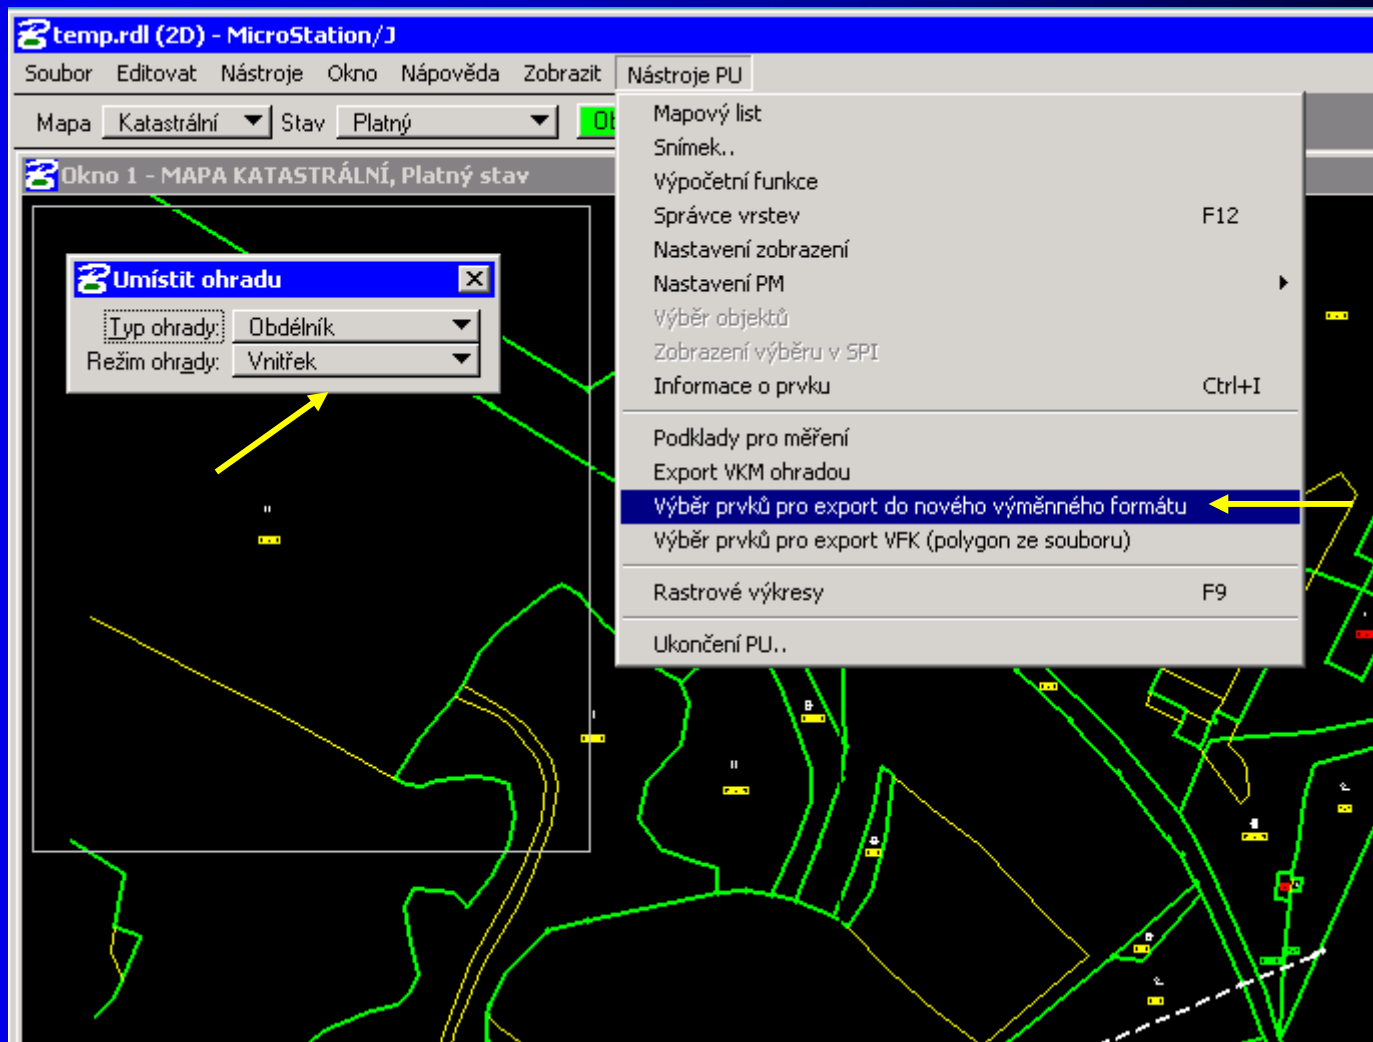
temp.rdl (2D) - MicroStation/J

Soubor Editovat Nástroje Okno Nápověda Zobrazit Nástroje PU

Mapa Katastrální Stav Platný Ob

Okno 1 - MAPA KATASTRÁLNÍ, Platný stav

Umístit ohradu

Typ ohrady: Obdélník
Režim ohrady: Vnitřek

Mapový list
Snímek..
Výpočetní funkce
Správce vrstev F12
Nastavení zobrazení
Nastavení PM
Výběr objektů
Zobrazení výběru v SPI
Informace o prvku Ctrl+I
Podklady pro měření
Export VKM ohradou
Výběr prvků pro export do nového výměnného formátu
Výběr prvků pro export VFK (polygon ze souboru)
Rastrové výkresy F9
Ukončení PU..